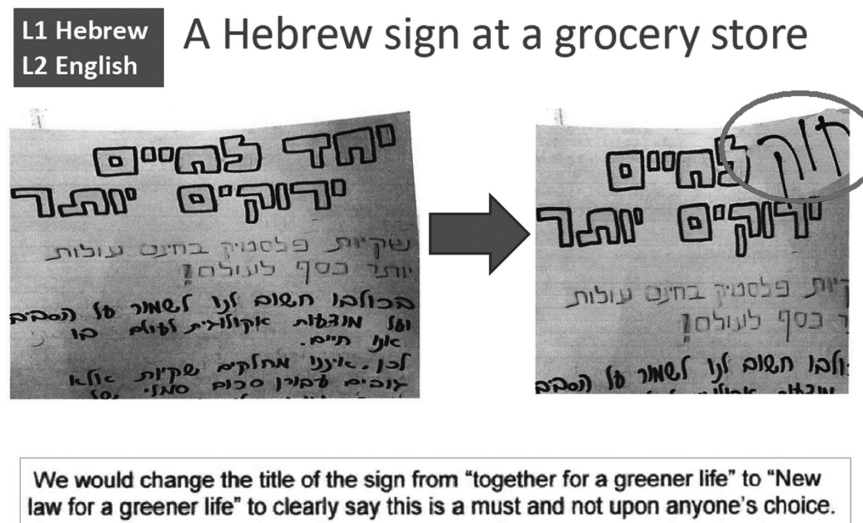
L1 Hebrew
L2 English

A Hebrew sign at a grocery store

יחד לחיים
ירוקים יותר

שקיות פלסטיק בחינם עולות
יותר כסף לעולם!

בכולנו חשוב לנו לשמור על הסביבה
ועל מוצלות אקולוגית לעולם בו
אנו חיים.
לכן, איננו מחלקים שקיות אלא
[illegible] סכום סמלי.

חוק לחיים
ירוקים יותר

שקיות פלסטיק בחינם עולות
כסף לעולם!

כולנו חשוב לנו לשמור על הסביבה
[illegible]

We would change the title of the sign from “together for a greener life” to “New law for a greener life” to clearly say this is a must and not upon anyone’s choice.